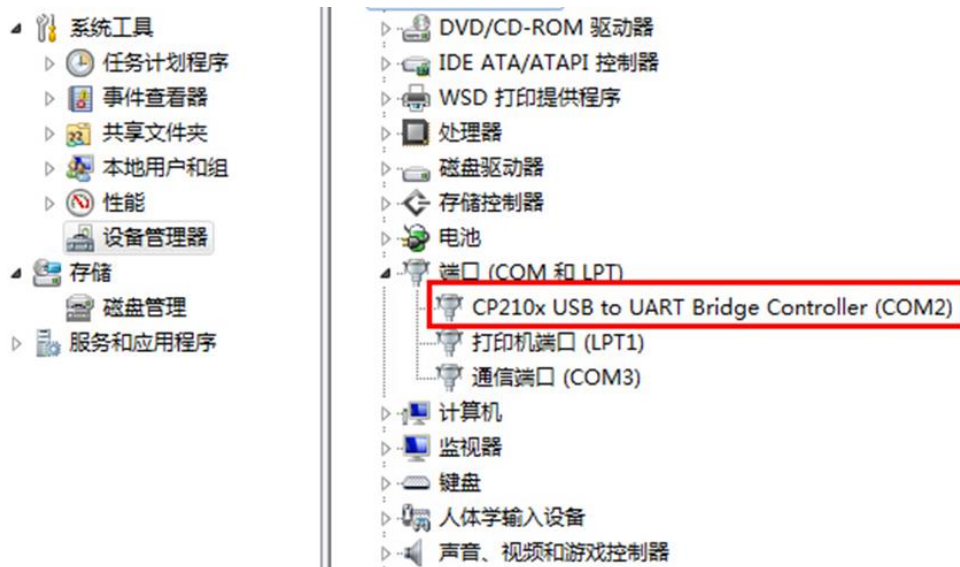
系统工具
任务计划程序
事件查看器
共享文件夹
本地用户和组
性能
设备管理器
存储
磁盘管理
服务和应用程序

DVD/CD-ROM 驱动器
IDE ATA/ATAPI 控制器
WSD 打印提供程序
处理器
磁盘驱动器
存储控制器
电池
端口 (COM 和 LPT)
CP210x USB to UART Bridge Controller (COM2)
打印机端口 (LPT1)
通信端口 (COM3)
计算机
监视器
键盘
人体学输入设备
声音、视频和游戏控制器